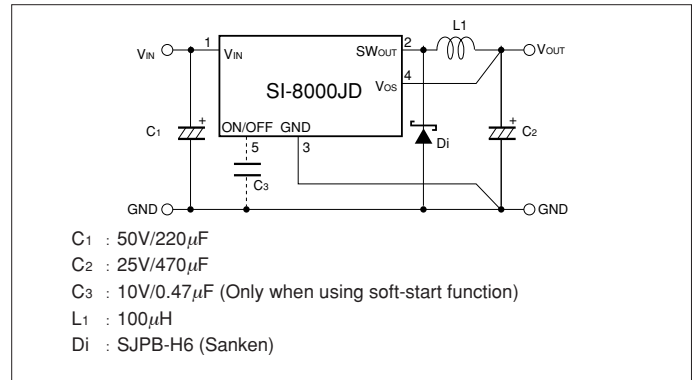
L1

$V_{IN}$ 1 $V_{IN}$ $SW_{OUT}$ 2 $V_{OUT}$

4 $V_{OS}$

SI-8000JD

$C_1$ + ON/OFF GND + $C_2$

5 3 Di

$C_3$

GND GND

$C_1$ : 50V/220$\mu$F

$C_2$ : 25V/470$\mu$F

$C_3$ : 10V/0.47$\mu$F (Only when using soft-start function)

$L_1$ : 100$\mu$H

Di : SJPB-H6 (Sanken)